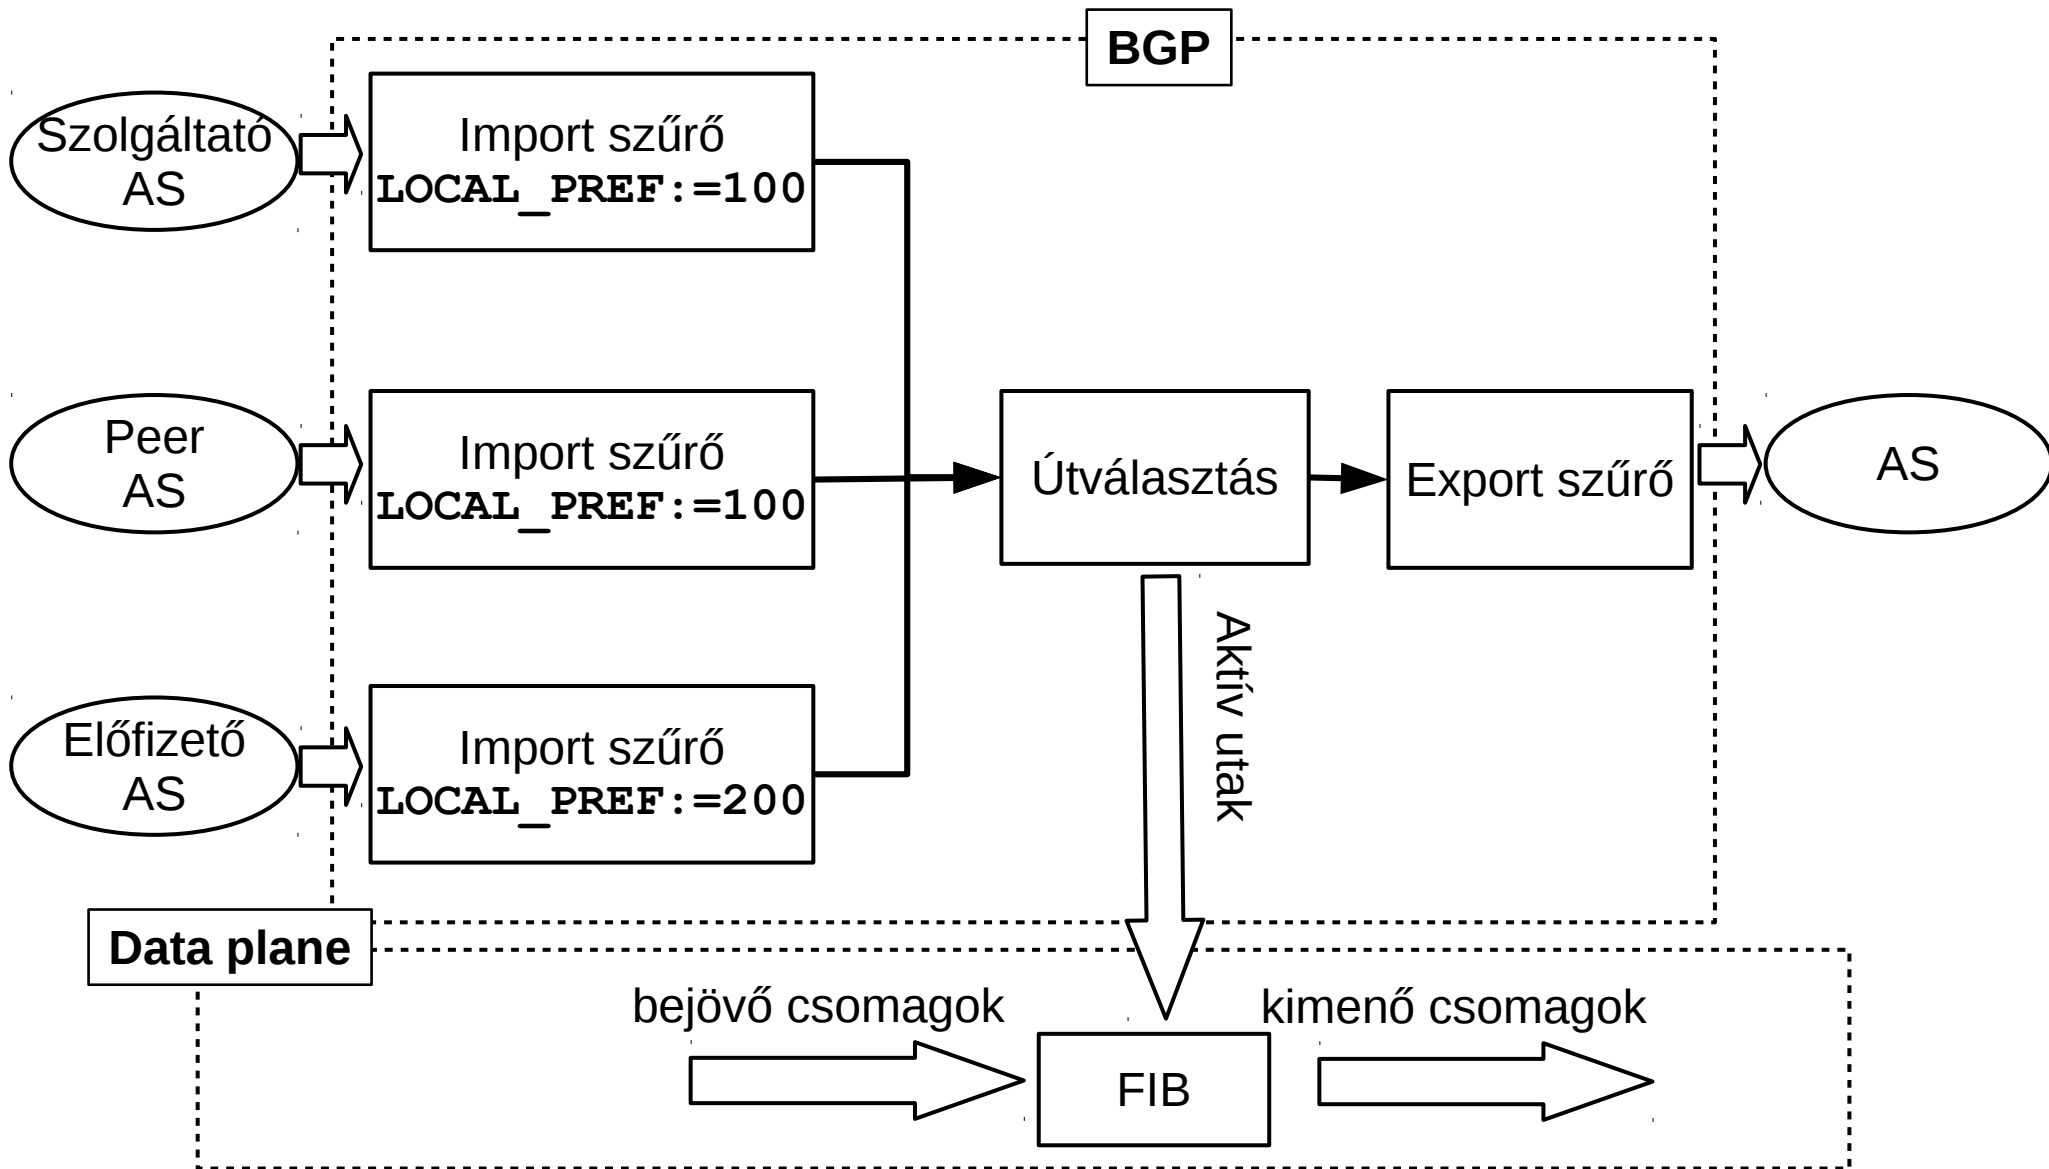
BGP

Szolgáltató AS

Import szűrő
LOCAL_PREF:=100

Peer AS

Import szűrő
LOCAL_PREF:=100

Előfizető AS

Import szűrő
LOCAL_PREF:=200

Útválasztás

Export szűrő

AS

Aktív utak

Data plane

bejövő csomagok

FIB

kimenő csomagok